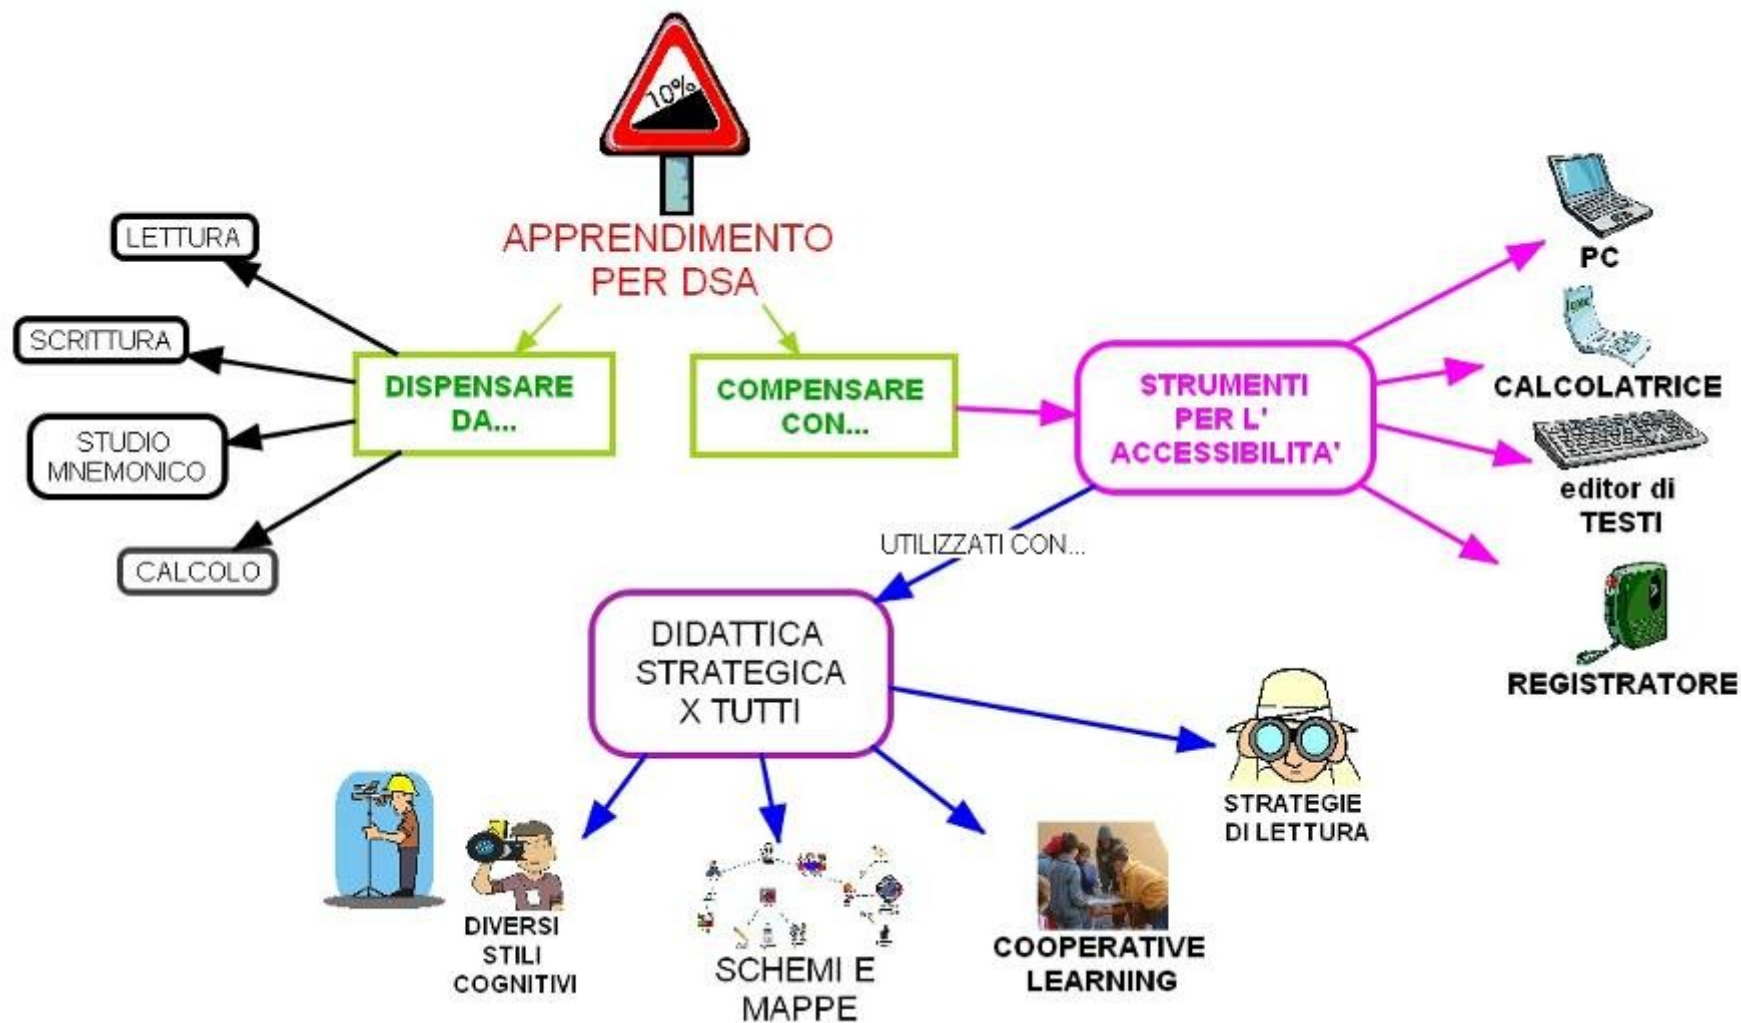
10%

APPRENDIMENTO PER DSA

LETTURA

SCRITTURA

STUDIO MNEMONICO

CALCOLO

DISPENSARE DA...

COMPENSARE CON...

STRUMENTI PER L' ACCESSIBILITA'

PC

CALCOLATRICE

editor di TESTI

REGISTRATORE

UTILIZZATI CON...

DIDATTICA STRATEGICA X TUTTI

STRATEGIE DI LETTURA

DIVERSI STILI COGNITIVI

SCHEMI E MAPPE

COOPERATIVE LEARNING